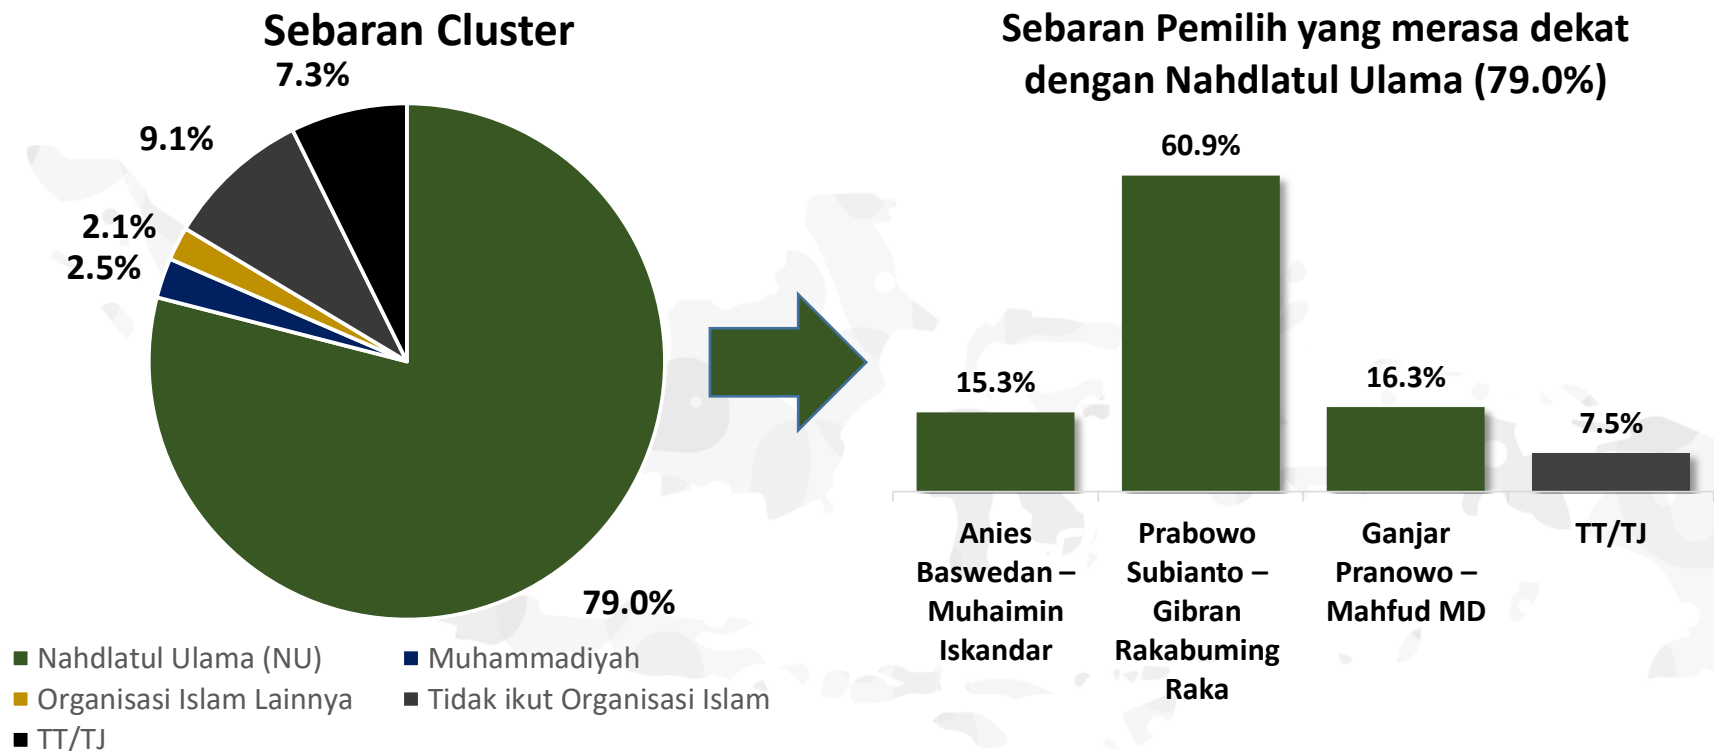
Sebaran Cluster

7.3%
9.1%
2.1%
2.5%
79.0%

Nahdlatul Ulama (NU)
Muhammadiyah
Organisasi Islam Lainnya
Tidak ikut Organisasi Islam
TT/TJ

Sebaran Pemilih yang merasa dekat dengan Nahdlatul Ulama (79.0%)

15.3%
60.9%
16.3%
7.5%

Anies Baswedan – Muhaimin Iskandar
Prabowo Subianto – Gibran Rakabuming Raka
Ganjar Pranowo – Mahfud MD
TT/TJ